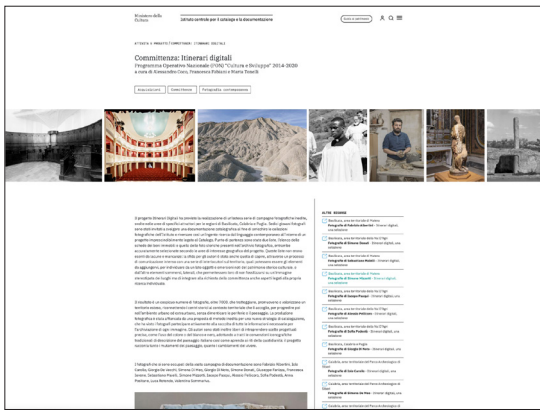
Ministero della Cultura

Istituto centrale per il catalogo e la documentazione

ATTIVITÀ E PROGETTI | COMMITTENZE | ITINERARI DIGITALI

Committenza: Itinerari digitali

Programma Operativo Nazionale (PON) "Cultura e Sviluppo" 2014-2020

a cura di Alessandro Coco, Francesca Fabiani e Marta Tonelli

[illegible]

ALTRE SCHEDE

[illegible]